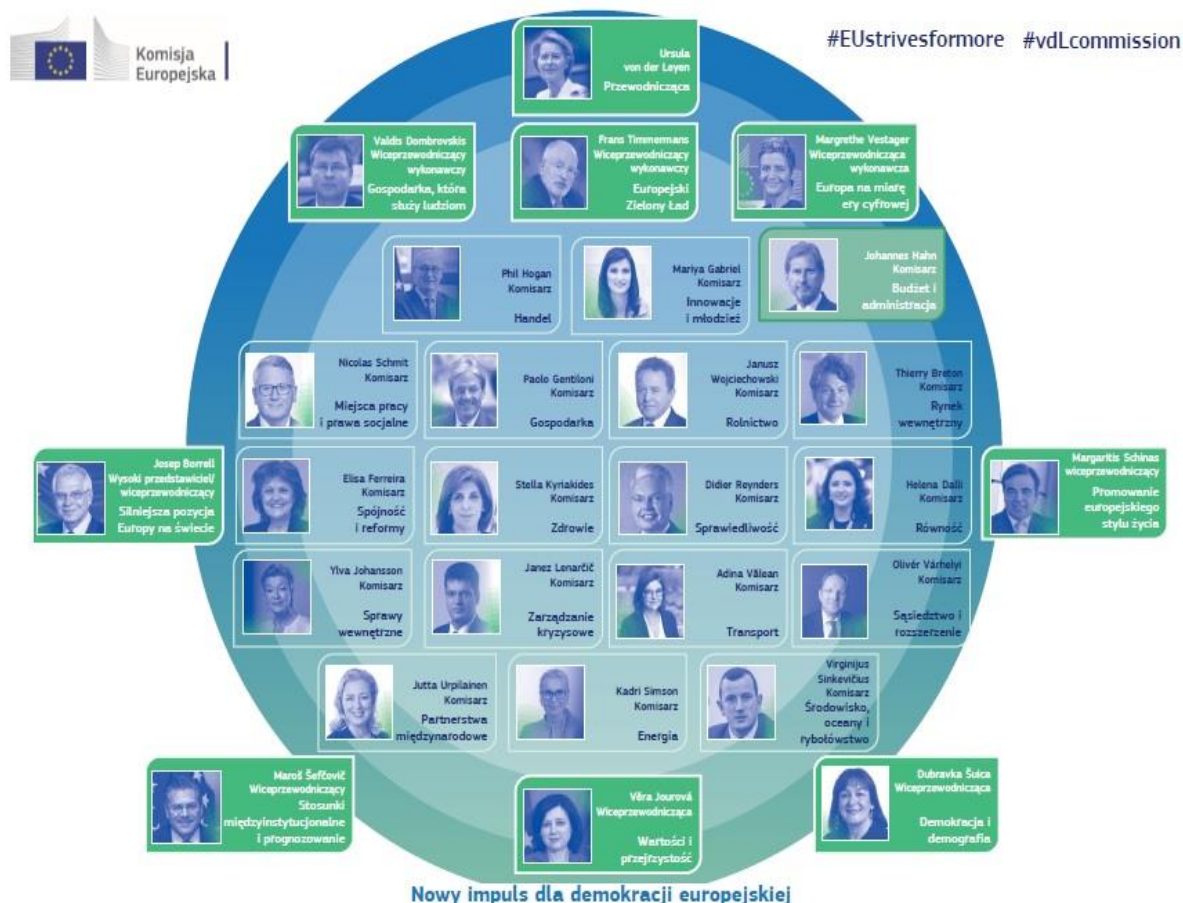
Komisja Europejska

#EUstrivesformore #vdLcommission

Ursula von der Leyen
Przewodnicząca

Valdis Dombrovskis
Wiceprzewodniczący wykonawczy
Gospodarka, która służy ludziom

Frans Timmermans
Wiceprzewodniczący wykonawczy
Europejski Zielony Ład

Margrethe Vestager
Wiceprzewodnicząca wykonawcza
Europa na miarę ery cyfrowej

Phil Hogan
Komisarz
Handel

Mariya Gabriel
Komisarz
Innowacje i młodzież

Johannes Hahn
Komisarz
Budżet i administracja

Nicolas Schmit
Komisarz
Miejsca pracy i prawa socjalne

Paolo Gentiloni
Komisarz
Gospodarka

Janusz Wojciechowski
Komisarz
Rolnictwo

Thierry Breton
Komisarz
Rynek wewnętrzny

Josep Borrell
Wysoki przedstawiciel/wiceprzewodniczący
Silniejsza pozycja Europy na świecie

Elisa Ferreira
Komisarz
Spójność i reformy

Stella Kyriakides
Komisarz
Zdrowie

Didier Reynders
Komisarz
Sprawiedliwość

Helena Dalli
Komisarz
Równość

Margaritis Schinas
Wiceprzewodniczący
Promowanie europejskiego stylu życia

Ylva Johansson
Komisarz
Sprawy wewnętrzne

Janez Lenarčič
Komisarz
Zarządzanie kryzysowe

Adina Vălean
Komisarz
Transport

Olivér Várhelyi
Komisarz
Sąsiedztwo i rozszerzenie

Jutta Urpilainen
Komisarz
Partnerstwa międzynarodowe

Kadri Simson
Komisarz
Energia

Virginijus Sinkevičius
Komisarz
Środowisko, oceany i rybołówstwo

Maroš Šefčovič
Wiceprzewodniczący
Stosunki międzyinstytucjonalne i prognozowanie

Věra Jourová
Wiceprzewodnicząca
Wartości i przejrzystość

Dubravka Šuica
Wiceprzewodnicząca
Demokracja i demografia

Nowy impuls dla demokracji europejskiej